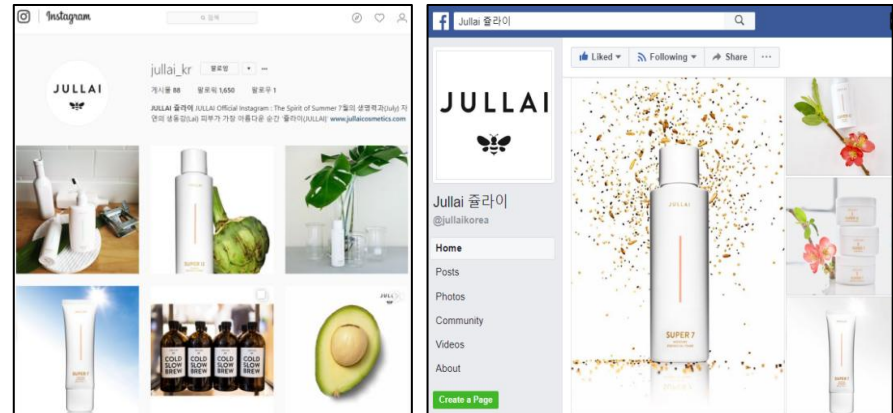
Instagram

검색

jullai_kr 팔로잉 ▾ ···

게시물 88 팔로워 1,650 팔로우 1

JULLAI 쥴라이 JULLAI Official Instagram : The Spirit of Summer 7월의 생명력과(July) 자연의 생동감(Lai) 피부가 가장 아름다운 순간 '쥴라이(JULLAI)' www.jullaicosmetics.com

JULLAI

SUPER 7

COLD SLOW BREW

COLD SLOW BREW

COLD SLOW BREW

COLD SLOW BREW

SUPER 7

JULLAI

Jullai 쥴라이

Liked ▾ Following ▾ Share ···

JULLAI

Jullai 쥴라이

@jullaikorea

Home

Posts

Photos

Community

Videos

About

Create a Page

JULLAI

SUPER 7

SUPER 7